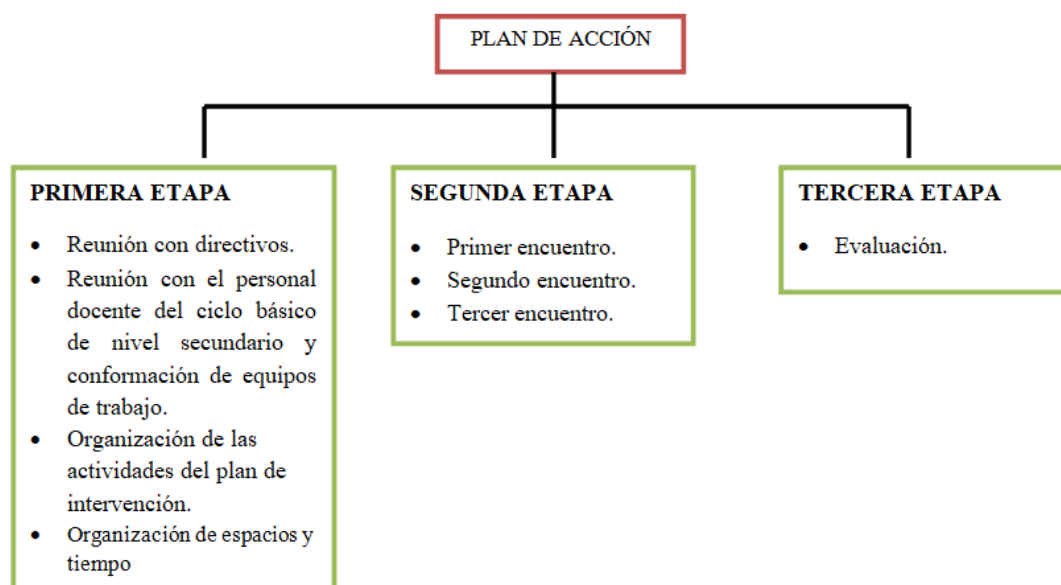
PLAN DE ACCIÓN

PRIMERA ETAPA

- Reunión con directivos.
- Reunión con el personal docente del ciclo básico de nivel secundario y conformación de equipos de trabajo.
- Organización de las actividades del plan de intervención.
- Organización de espacios y tiempo

SEGUNDA ETAPA

- Primer encuentro.
- Segundo encuentro.
- Tercer encuentro.

TERCERA ETAPA

- Evaluación.